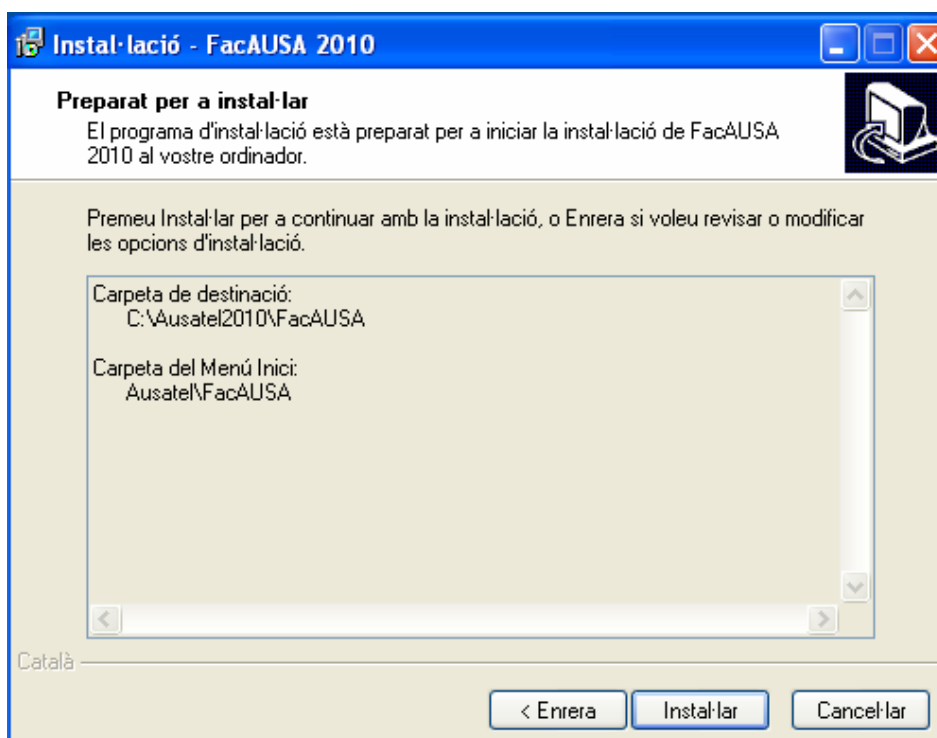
Instal·lació - FacAUSA 2010

Preparat per a instal·lar
El programa d'instal·lació està preparat per a iniciar la instal·lació de FacAUSA 2010 al vostre ordinador.

Premeu Instal·lar per a continuar amb la instal·lació, o Enrera si voleu revisar o modificar les opcions d'instal·lació.

Carpeta de destinació:
C:\Ausatel2010\FacAUSA

Carpeta del Menú Inici:
Ausatel\FacAUSA

Català

< Enrera
Instal·lar
Cancel·lar